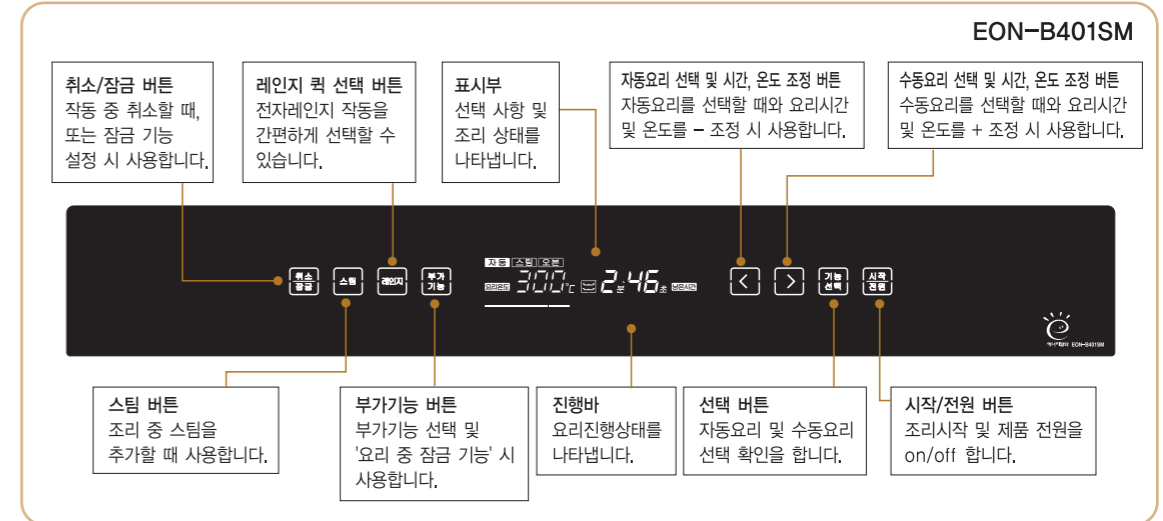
EON−B401SM

취소/잠금 버튼
작동 중 취소할 때, 또는 잠금 기능 설정 시 사용합니다.

레인지 퀵 선택 버튼
전자레인지 작동을 간편하게 선택할 수 있습니다.

표시부
선택 사항 및 조리 상태를 나타냅니다.

자동요리 선택 및 시간, 온도 조정 버튼
자동요리를 선택할 때와 요리시간 및 온도를 − 조정 시 사용합니다.

수동요리 선택 및 시간, 온도 조정 버튼
수동요리를 선택할 때와 요리시간 및 온도를 + 조정 시 사용합니다.

취소 잠금 스팀 레인지 부가 기능

자동 스팀 오븐
요리온도 300 ℃ 2분 46초 남은시간

< > 기능 선택 시작 전원

EON-B401SM

스팀 버튼
조리 중 스팀을 추가할 때 사용합니다.

부가기능 버튼
부가기능 선택 및 '요리 중 잠금 기능' 시 사용합니다.

진행바
요리진행상태를 나타냅니다.

선택 버튼
자동요리 및 수동요리 선택 확인을 합니다.

시작/전원 버튼
조리시작 및 제품 전원을 on/off 합니다.